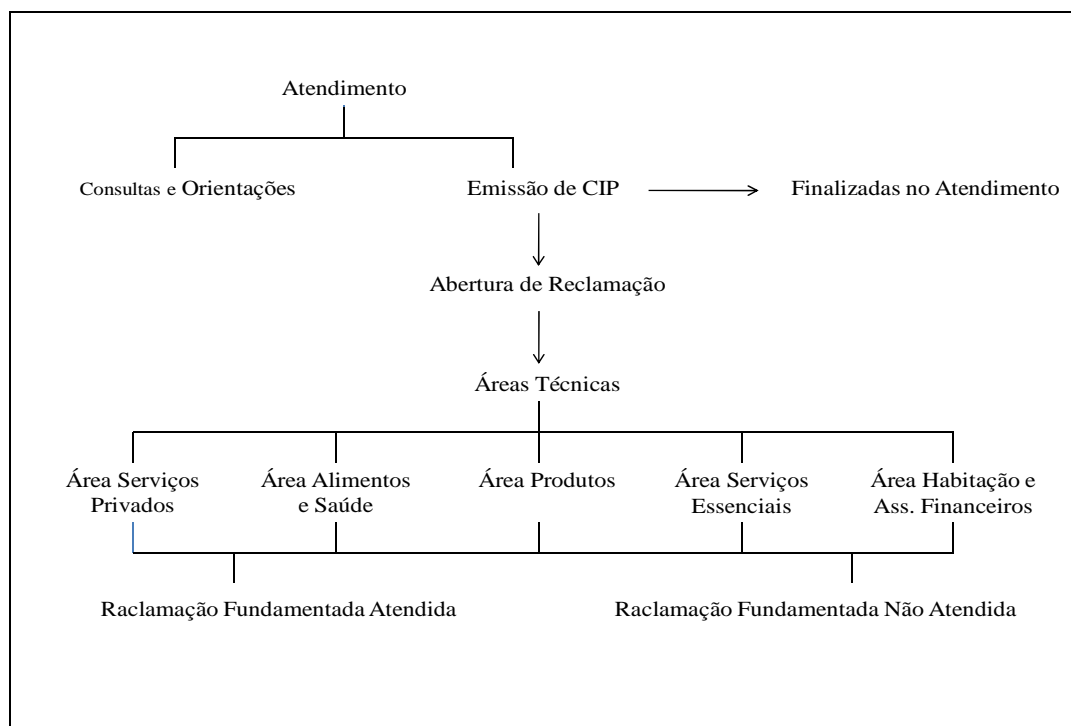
Atendimento

Consultas e Orientações

Emissão de CIP

Finalizadas no Atendimento

Abertura de Reclamação

Áreas Técnicas

Área Serviços Privados

Área Alimentos e Saúde

Área Produtos

Área Serviços Essenciais

Área Habitação e Ass. Financeiros

Raclamação Fundamentada Atendida

Raclamação Fundamentada Não Atendida